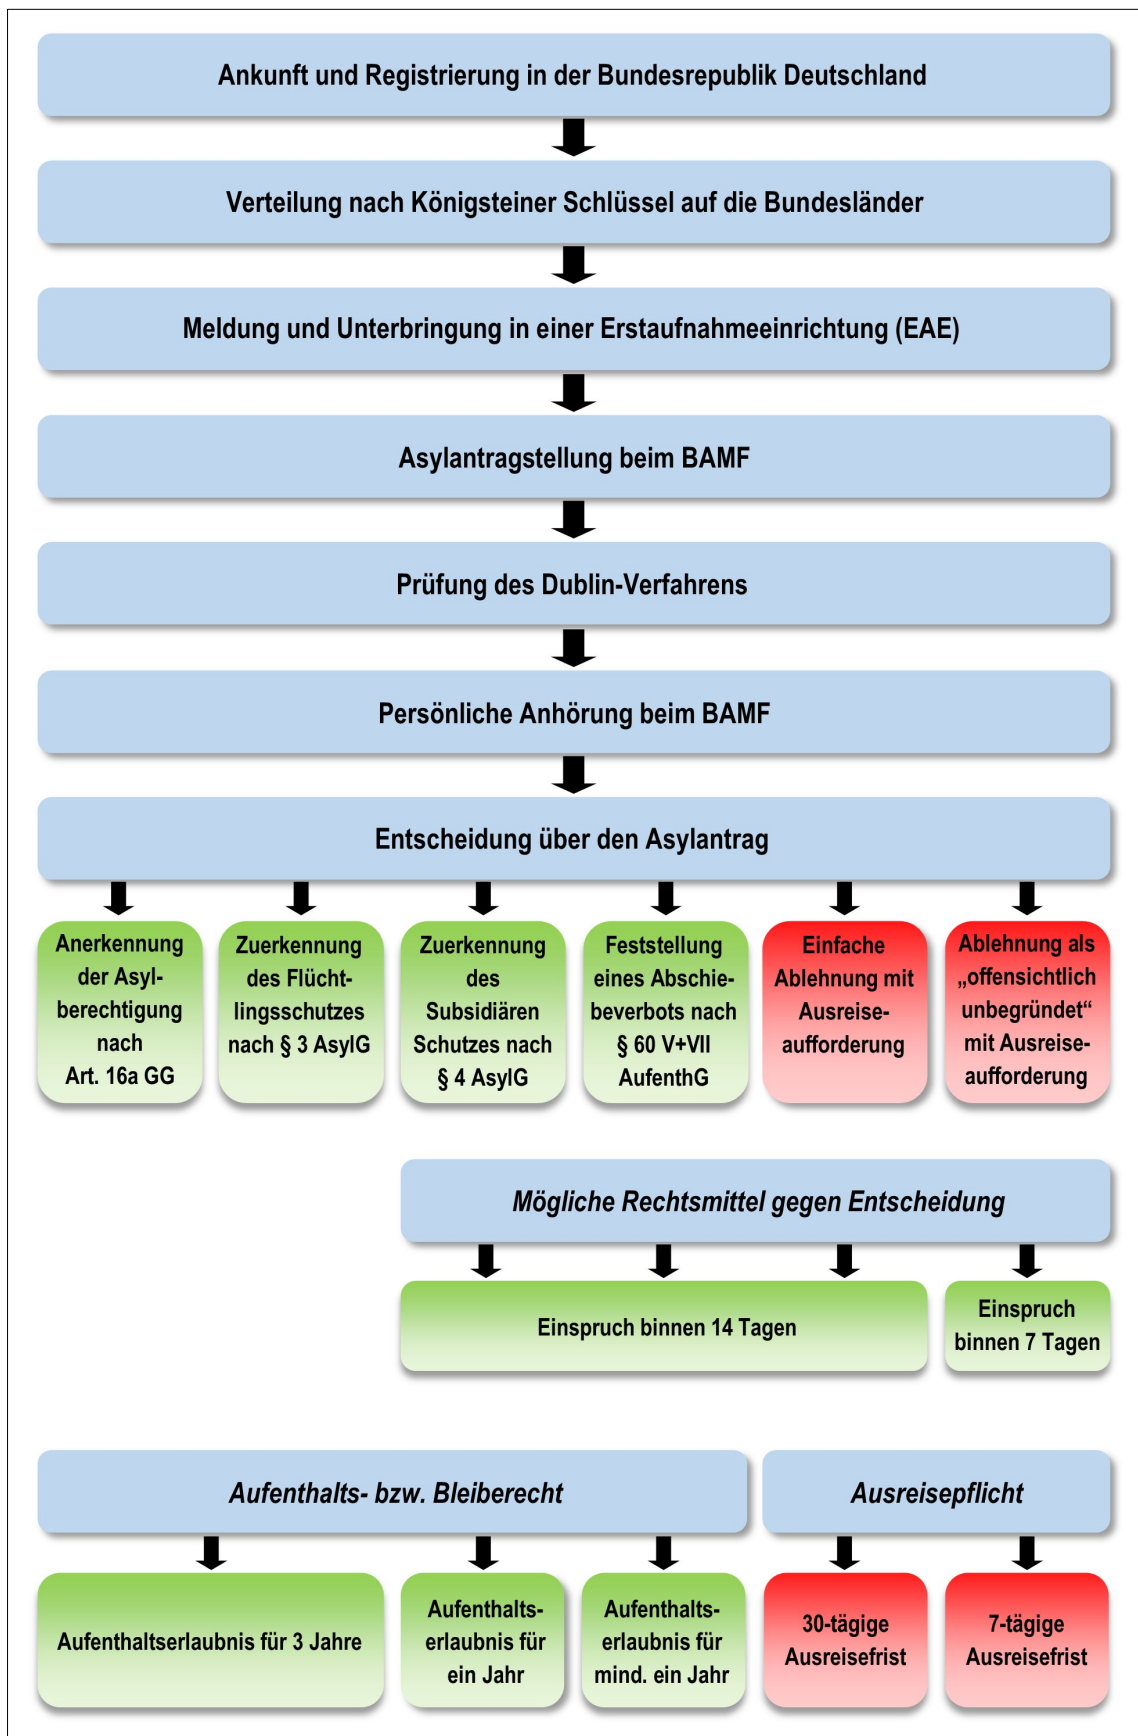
Ankunft und Registrierung in der Bundesrepublik Deutschland

Verteilung nach Königsteiner Schlüssel auf die Bundesländer

Meldung und Unterbringung in einer Erstaufnahmeeinrichtung (EAE)

Asylantragstellung beim BAMF

Prüfung des Dublin-Verfahrens

Persönliche Anhörung beim BAMF

Entscheidung über den Asylantrag

Anerkennung der Asylberechtigung nach Art. 16a GG

Zuerkennung des Flüchtlingsschutzes nach § 3 AsylG

Zuerkennung des Subsidiären Schutzes nach § 4 AsylG

Feststellung eines Abschiebeverbots nach § 60 V+VII AufenthG

Einfache Ablehnung mit Ausreiseaufforderung

Ablehnung als „offensichtlich unbegründet“ mit Ausreiseaufforderung

Mögliche Rechtsmittel gegen Entscheidung

Einspruch binnen 14 Tagen

Einspruch binnen 7 Tagen

Aufenthalts- bzw. Bleiberecht

Ausreisepflicht

Aufenthaltserlaubnis für 3 Jahre

Aufenthaltserlaubnis für ein Jahr

Aufenthaltserlaubnis für mind. ein Jahr

30-tägige Ausreisefrist

7-tägige Ausreisefrist